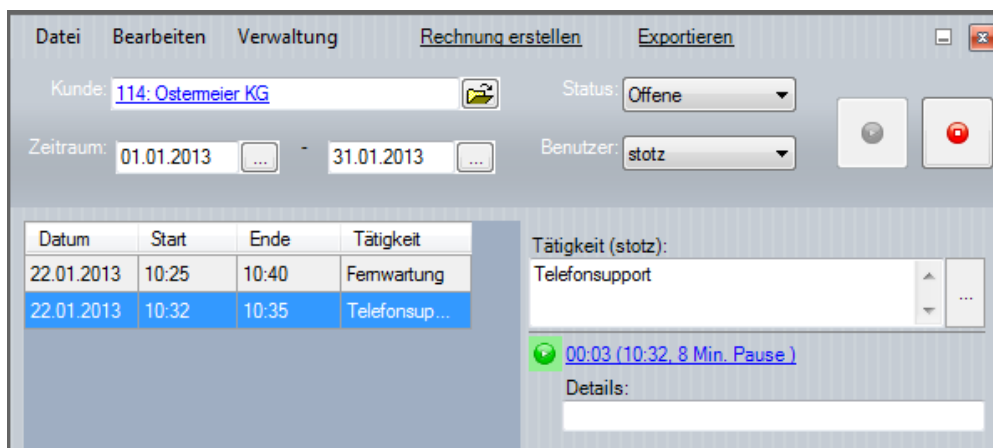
Datei Bearbeiten Verwaltung Rechnung erstellen Exportieren

Kunde: 114: Ostermeier KG

Status: Offene

Zeitraum: 01.01.2013 ... - 31.01.2013 ...

Benutzer: stotz

| Datum | Start | Ende | Tätigkeit |
|---|---|---|---|
| 22.01.2013 | 10:25 | 10:40 | Fernwartung |
| 22.01.2013 | 10:32 | 10:35 | Telefonsup... |

Tätigkeit (stotz):

Telefonsupport

...

00:03 (10:32, 8 Min. Pause )

Details: